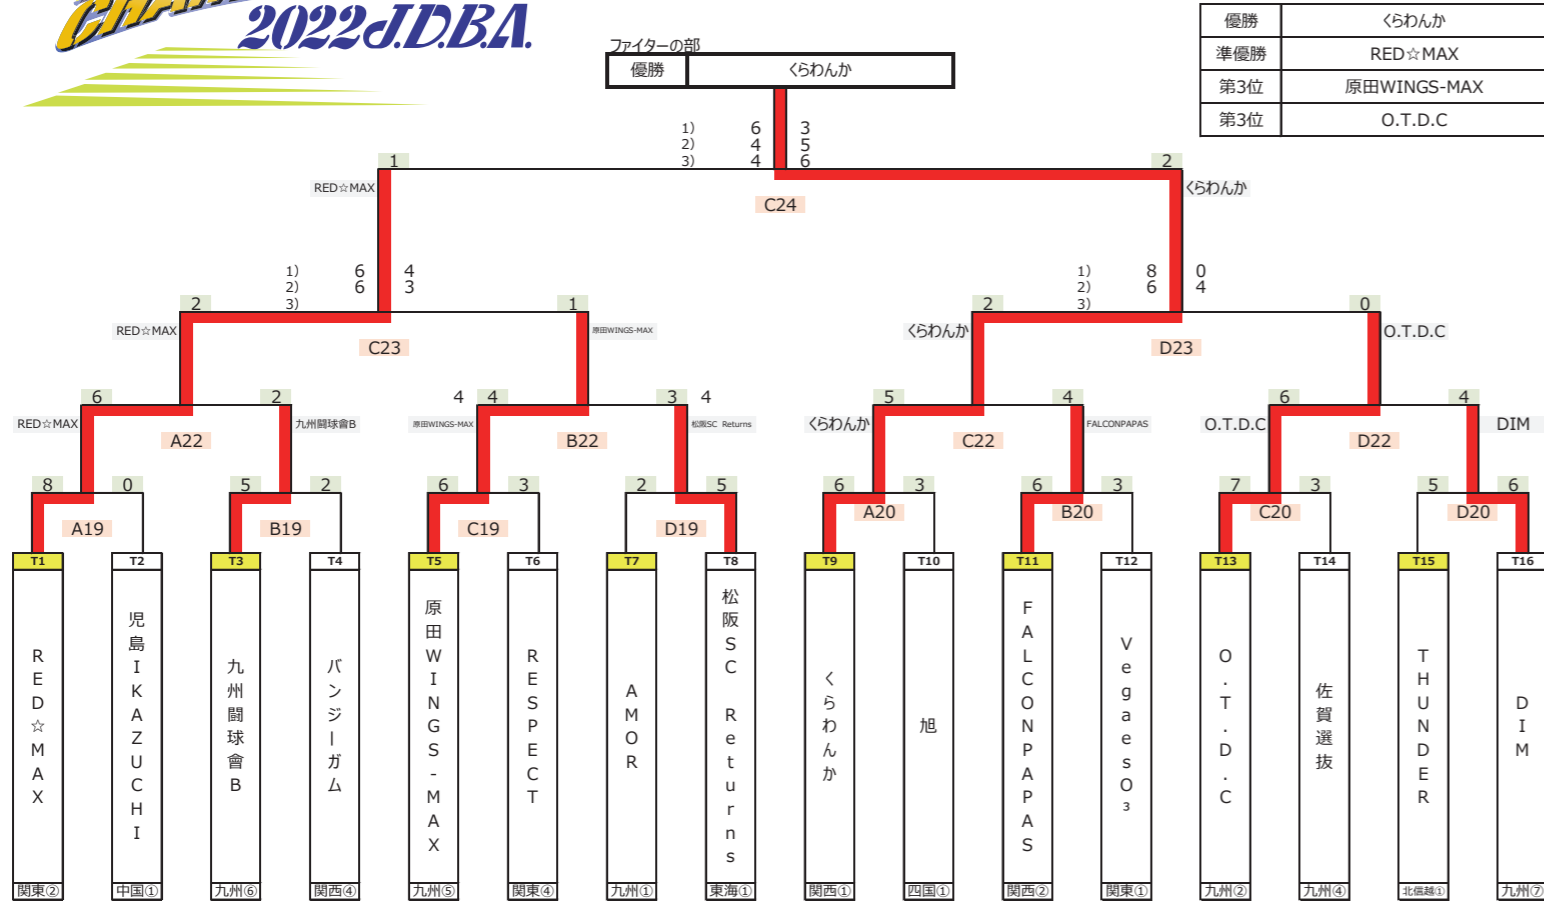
2022J.D.B.A.

ファイターの部

| 優勝 | くらわんか |
|---|---|

| 優勝 | くらわんか |
|---|---|
| 準優勝 | RED☆MAX |
| 第3位 | 原田WINGS-MAX |
| 第3位 | O.T.D.C |

1) 6 3
2) 4 5
3) 4 6

1 RED☆MAX
2 くらわんか
C24

1) 6 4
2) 6 3
3)

1) 8 0
2) 6 4
3)

2 RED☆MAX
1 原田WINGS-MAX
C23
2 くらわんか
0 O.T.D.C
D23

6 RED☆MAX
2 九州闘球會B
A22
4 4 原田WINGS-MAX
3 4 松阪SC Returns
B22
5 くらわんか
4 FALCONPAPAS
C22
6 O.T.D.C
4 DIM
D22

8 0 A19
5 2 B19
6 3 C19
2 5 D19
6 3 A20
6 3 B20
7 3 C20
5 6 D20

T1 RED☆MAX 関東②
T2 児島IKAZUCHI 中国①
T3 九州闘球會B 九州⑥
T4 バンジーガム 関西④
T5 原田WINGS-MAX 九州⑤
T6 RESPECT 関東④
T7 AMOR 九州①
T8 松阪SC Returns 東海①
T9 くらわんか 関西①
T10 旭 四国①
T11 FALCONPAPAS 関西②
T12 VegaesO₃ 関東①
T13 O.T.D.C 九州②
T14 佐賀選抜 九州④
T15 THUNDER 北信越①
T16 DIM 九州⑦